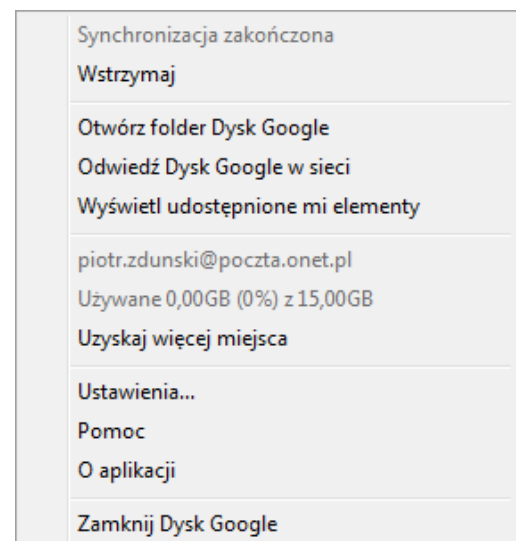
Synchronizacja zakończona
Wstrzymaj

Otwórz folder Dysk Google
Odwiedź Dysk Google w sieci
Wyświetl udostępnione mi elementy

piotr.zdunski@poczta.onet.pl
Używane 0,00GB (0%) z 15,00GB
Uzyskaj więcej miejsca

Ustawienia...
Pomoc
O aplikacji

Zamknij Dysk Google